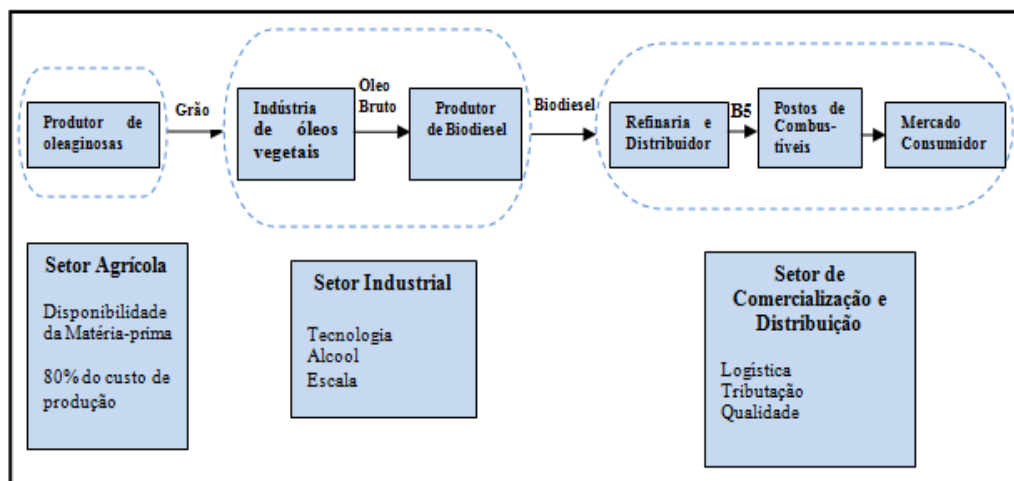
Produtor de oleaginosas

Grão

Indústria de óleos vegetais

Óleo Bruto

Produtor de Biodiesel

Biodiesel

Refinaria e Distribuidor

B5

Postos de Combustíveis

Mercado Consumidor

Setor Agrícola

Disponibilidade da Matéria-prima

80% do custo de produção

Setor Industrial

Tecnologia
Alcool
Escala

Setor de Comercialização e Distribuição

Logística
Tributação
Qualidade